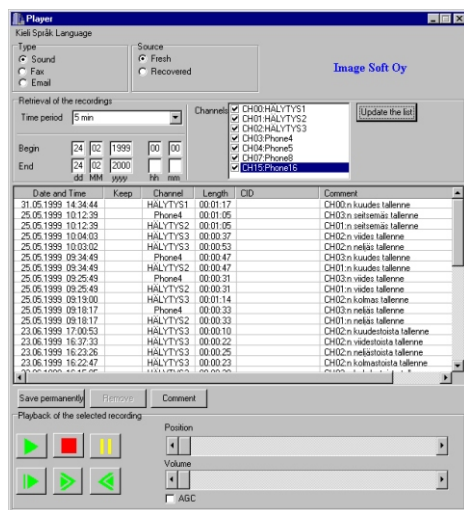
Player
Kieli Språk Language

Type
Sound
Fax
Email

Source
Fresh
Recovered

Image Soft Oy

Retrieval of the recordings
Time period 5 min

Begin 24 02 1999 00 00
End 24 02 2000
dd MM yyyy hh mm

Channels
CH00:HÄLYTYS1
CH01:HÄLYTYS2
CH02:HÄLYTYS3
CH03:Phone4
CH04:Phone5
CH07:Phone8
CH15:Phone16

Update the list

| Date and Time | Keep | Channel | Length | CID | Comment |
|---|---|---|---|---|---|
| 31.05.1999 14:34:44 | | HÄLYTYS1 | 00:01:17 | | CH00:n kuudes tallenne |
| 25.05.1999 10:12:39 | | Phone4 | 00:01:05 | | CH03:n seitsemäs tallenne |
| 25.05.1999 10:12:39 | | HÄLYTYS2 | 00:01:05 | | CH01:n seitsemäs tallenne |
| 25.05.1999 10:04:03 | | HÄLYTYS3 | 00:00:37 | | CH02:n viides tallenne |
| 25.05.1999 10:03:02 | | HÄLYTYS3 | 00:00:53 | | CH02:n neljäs tallenne |
| 25.05.1999 09:34:49 | | Phone4 | 00:00:47 | | CH03:n kuudes tallenne |
| 25.05.1999 09:34:49 | | HÄLYTYS2 | 00:00:47 | | CH01:n kuudes tallenne |
| 25.05.1999 09:25:49 | | Phone4 | 00:00:31 | | CH03:n viides tallenne |
| 25.05.1999 09:25:49 | | HÄLYTYS2 | 00:00:31 | | CH01:n viides tallenne |
| 25.05.1999 09:19:00 | | HÄLYTYS3 | 00:01:14 | | CH02:n kolmas tallenne |
| 25.05.1999 09:18:17 | | Phone4 | 00:00:33 | | CH03:n neljäs tallenne |
| 25.05.1999 09:18:17 | | HÄLYTYS2 | 00:00:33 | | CH01:n neljäs tallenne |
| 23.06.1999 17:00:53 | | HÄLYTYS2 | 00:00:10 | | CH02:n kuudestoista tallenne |
| 23.06.1999 16:37:33 | | HÄLYTYS3 | 00:00:22 | | CH02:n viidestoista tallenne |
| 23.06.1999 16:23:26 | | HÄLYTYS3 | 00:00:25 | | CH02:n neljästoista tallenne |
| 23.06.1999 16:22:47 | | HÄLYTYS3 | 00:00:23 | | CH02:n kolmastoista tallenne |
| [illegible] | | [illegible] | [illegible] | | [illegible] |

Save permanently Remove Comment

Playback of the selected recording
Position
Volume
AGC